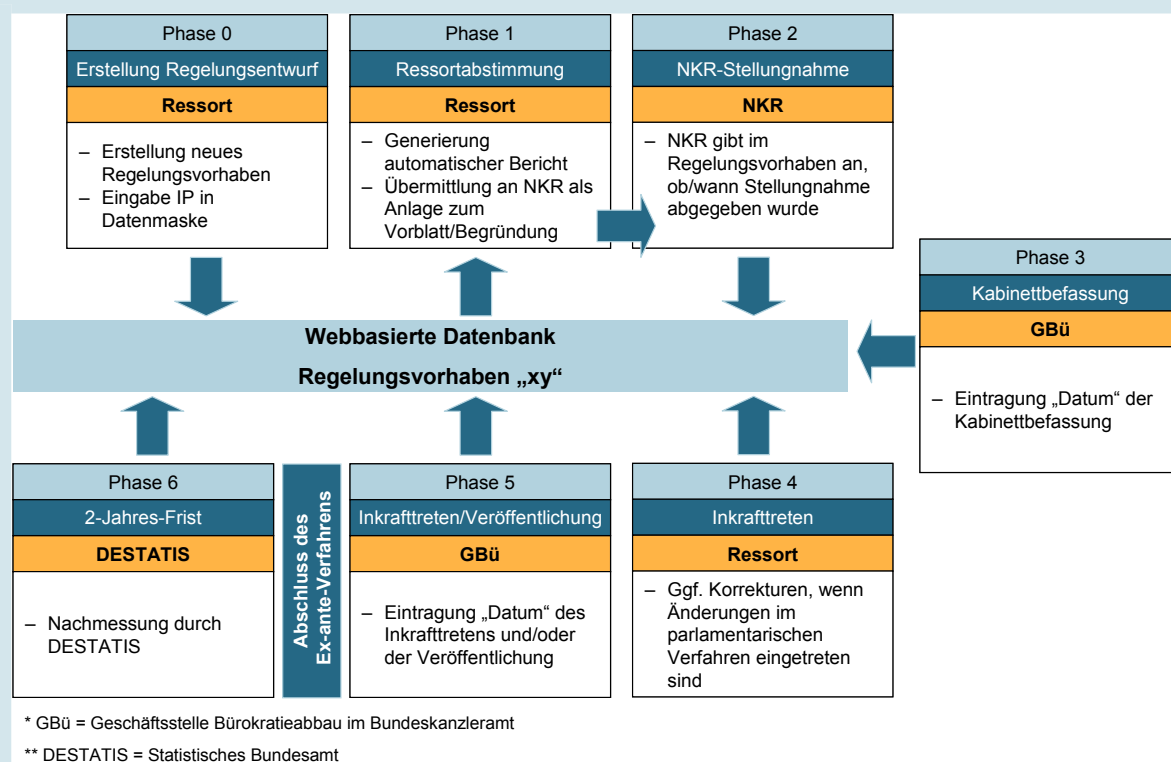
Phase 0

Erstellung Regelungsentwurf

Ressort

– Erstellung neues Regelungsvorhaben
– Eingabe IP in Datenmaske

Phase 1

Ressortabstimmung

Ressort

– Generierung automatischer Bericht
– Übermittlung an NKR als Anlage zum Vorblatt/Begründung

Phase 2

NKR-Stellungnahme

NKR

– NKR gibt im Regelungsvorhaben an, ob/wann Stellungnahme abgegeben wurde

Phase 3

Kabinettbefassung

GBü

– Eintragung „Datum“ der Kabinettbefassung

Webbasierte Datenbank

Regelungsvorhaben „xy“

Phase 6

2-Jahres-Frist

DESTATIS

– Nachmessung durch DESTATIS

Abschluss des Ex-ante-Verfahrens

Phase 5

Inkrafttreten/Veröffentlichung

GBü

– Eintragung „Datum“ des Inkrafttretens und/oder der Veröffentlichung

Phase 4

Inkrafttreten

Ressort

– Ggf. Korrekturen, wenn Änderungen im parlamentarischen Verfahren eingetreten sind

* GBü = Geschäftsstelle Bürokratieabbau im Bundeskanzleramt

** DESTATIS = Statistisches Bundesamt